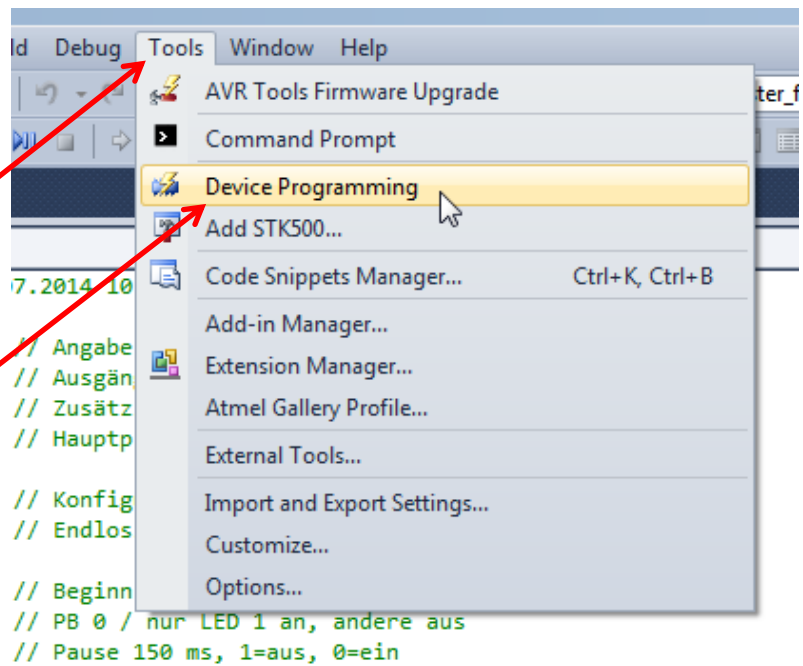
ld Debug Tools Window Help

ter_f

AVR Tools Firmware Upgrade
Command Prompt
Device Programming
Add STK500...
Code Snippets Manager... Ctrl+K, Ctrl+B
Add-in Manager...
Extension Manager...
Atmel Gallery Profile...
External Tools...
Import and Export Settings...
Customize...
Options...

07.2014 10

// Angabe
// Ausgän
// Zusätz
// Hauptp

// Konfig
// Endlos

// Beginn
// PB 0 / nur LED 1 an, andere aus
// Pause 150 ms, 1=aus, 0=ein